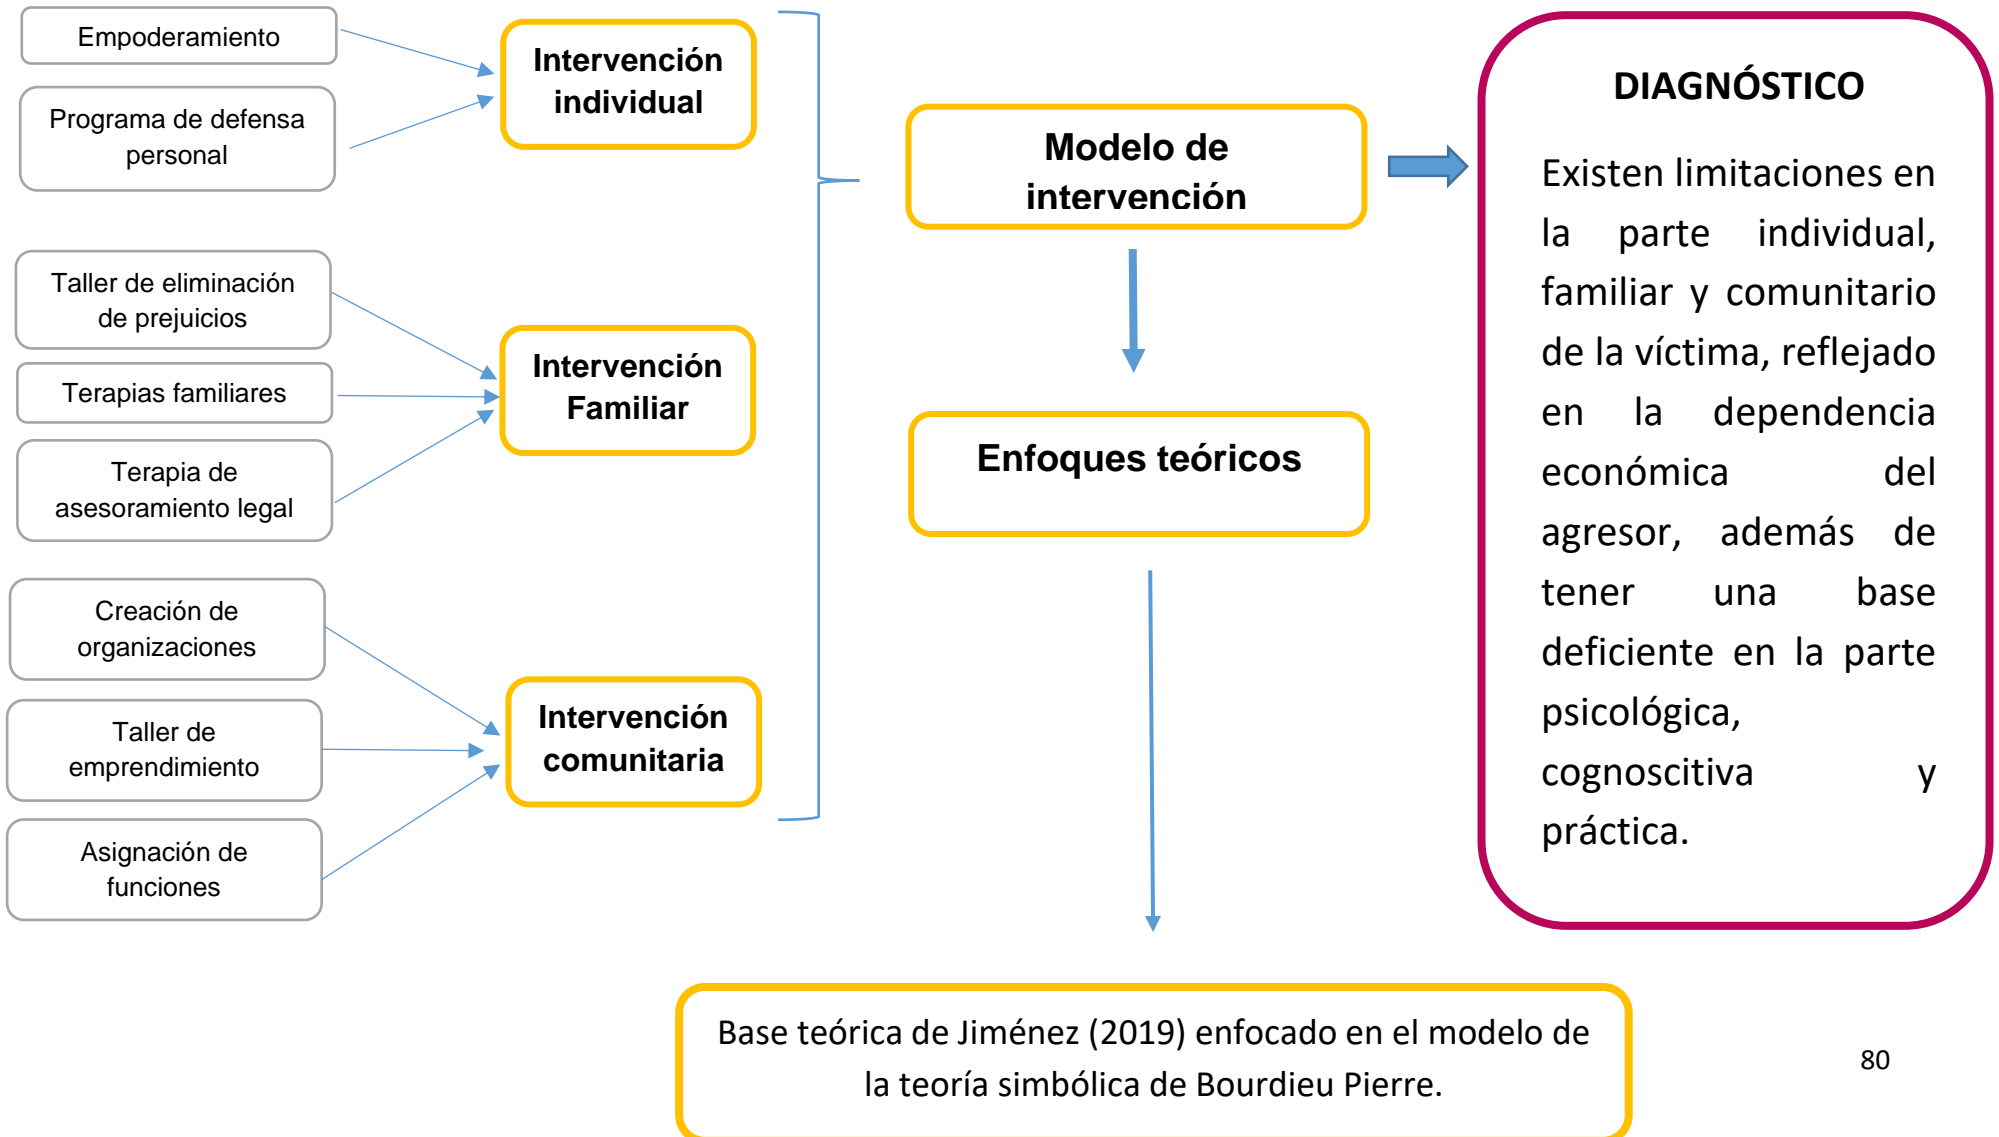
Empoderamiento

Programa de defensa personal

Intervención individual

Taller de eliminación de prejuicios

Terapias familiares

Terapia de asesoramiento legal

Intervención Familiar

Creación de organizaciones

Taller de emprendimiento

Asignación de funciones

Intervención comunitaria

Modelo de intervención

Enfoques teóricos

DIAGNÓSTICO

Existen limitaciones en la parte individual, familiar y comunitario de la víctima, reflejado en la dependencia económica del agresor, además de tener una base deficiente en la parte psicológica, cognoscitiva y práctica.

Base teórica de Jiménez (2019) enfocado en el modelo de la teoría simbólica de Bourdieu Pierre.

80